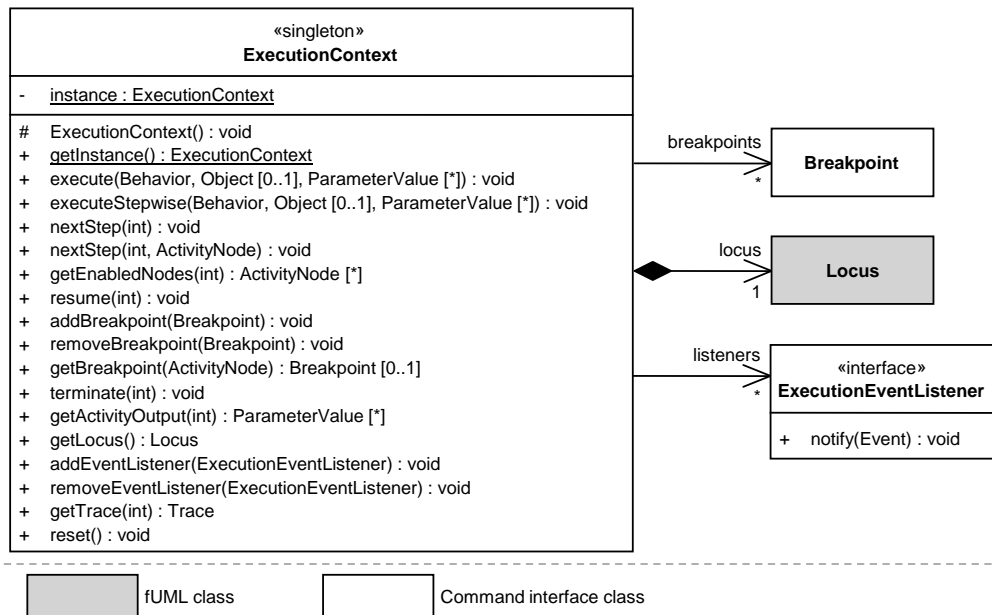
«singleton»
ExecutionContext

- instance : ExecutionContext

# ExecutionContext() : void
+ getInstance() : ExecutionContext
+ execute(Behavior, Object [0..1], ParameterValue [*]) : void
+ executeStepwise(Behavior, Object [0..1], ParameterValue [*]) : void
+ nextStep(int) : void
+ nextStep(int, ActivityNode) : void
+ getEnabledNodes(int) : ActivityNode [*]
+ resume(int) : void
+ addBreakpoint(Breakpoint) : void
+ removeBreakpoint(Breakpoint) : void
+ getBreakpoint(ActivityNode) : Breakpoint [0..1]
+ terminate(int) : void
+ getActivityOutput(int) : ParameterValue [*]
+ getLocus() : Locus
+ addEventListener(ExecutionEventListener) : void
+ removeEventListener(ExecutionEventListener) : void
+ getTrace(int) : Trace
+ reset() : void

breakpoints
*
Breakpoint

locus
1
Locus

listeners
*
«interface»
ExecutionEventListener

+ notify(Event) : void

fUML class

Command interface class